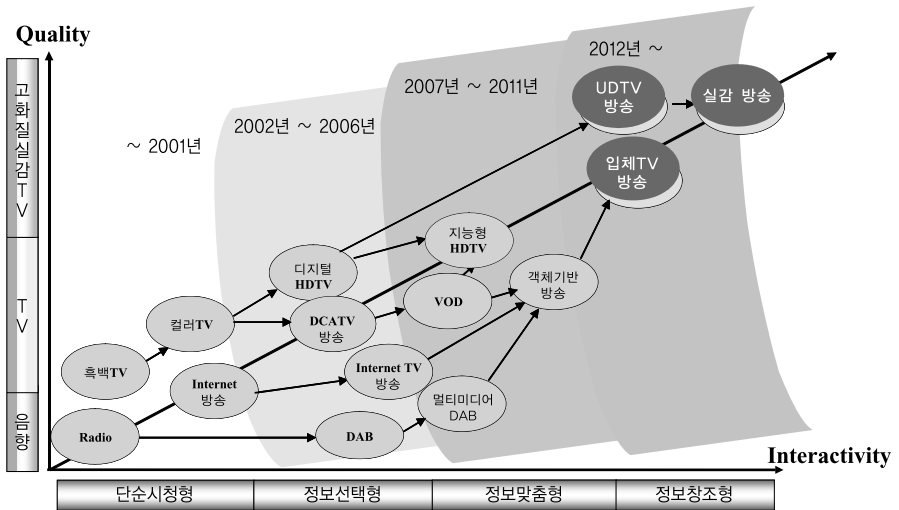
Quality

고화질실감TV

TV

음향

~ 2001년

2002년 ~ 2006년

2007년 ~ 2011년

2012년 ~

UDTV 방송

실감 방송

입체TV 방송

지능형 HDTV

디지털 HDTV

객체기반 방송

VOD

컬러TV

DCATV 방송

흑백TV

Internet 방송

Internet TV 방송

멀티미디어 DAB

Radio

DAB

Interactivity

| 단순시청형 | 정보선택형 | 정보맞춤형 | 정보창조형 |
|---|---|---|---|